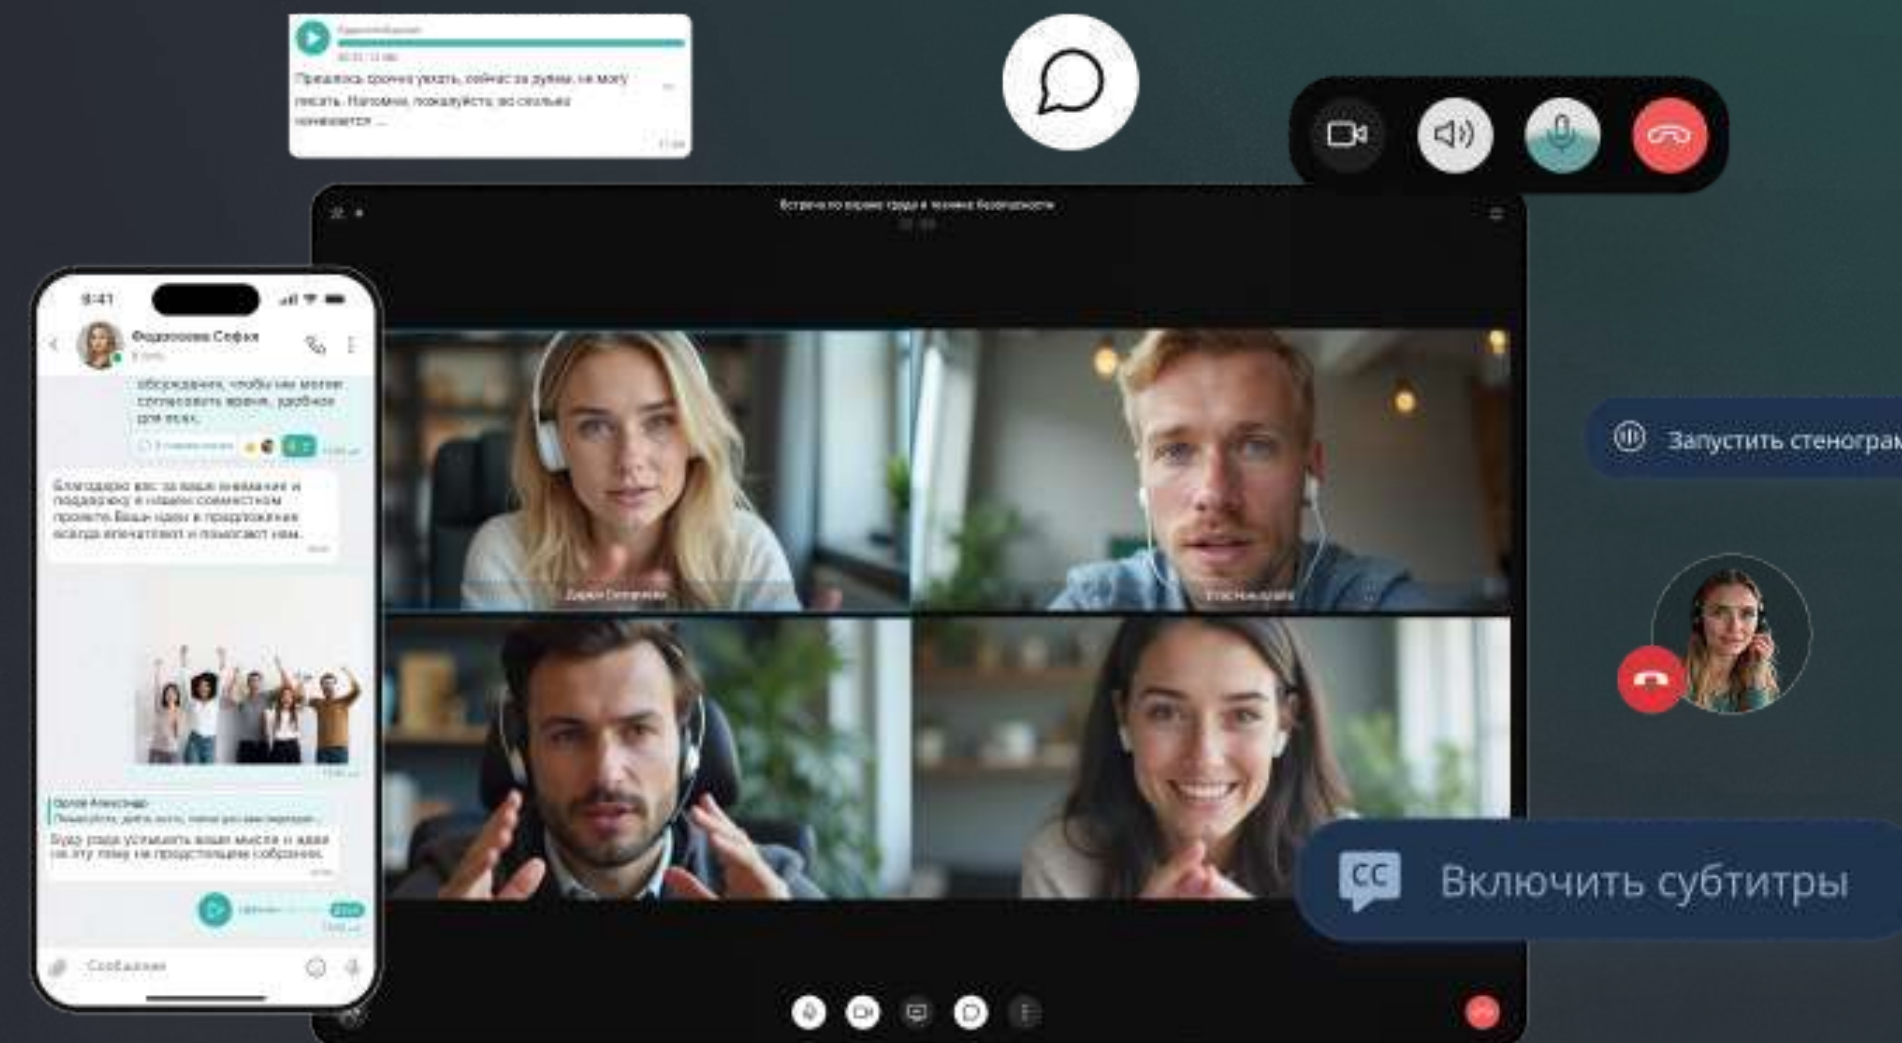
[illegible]
Пришлось срочно уехать, сейчас за рулем, не могу писать. Напомни, пожалуйста, во сколько начинается ...

Встреча по охране труда и технике безопасности

9:41
Федосеева Софья
обсуждения, чтобы мы могли согласовать время, удобное для всех.
Благодарю вас за ваше внимание и поддержку в нашем совместном проекте. Ваши идеи и предложения всегда впечатляют и помогают нам.
Орлов Александр
Буду рада услышать ваши мысли и идеи на эту тему на предстоящем собрании.
Сообщение

Дарья Степанова
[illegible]

Запустить стенограм

Включить субтитры